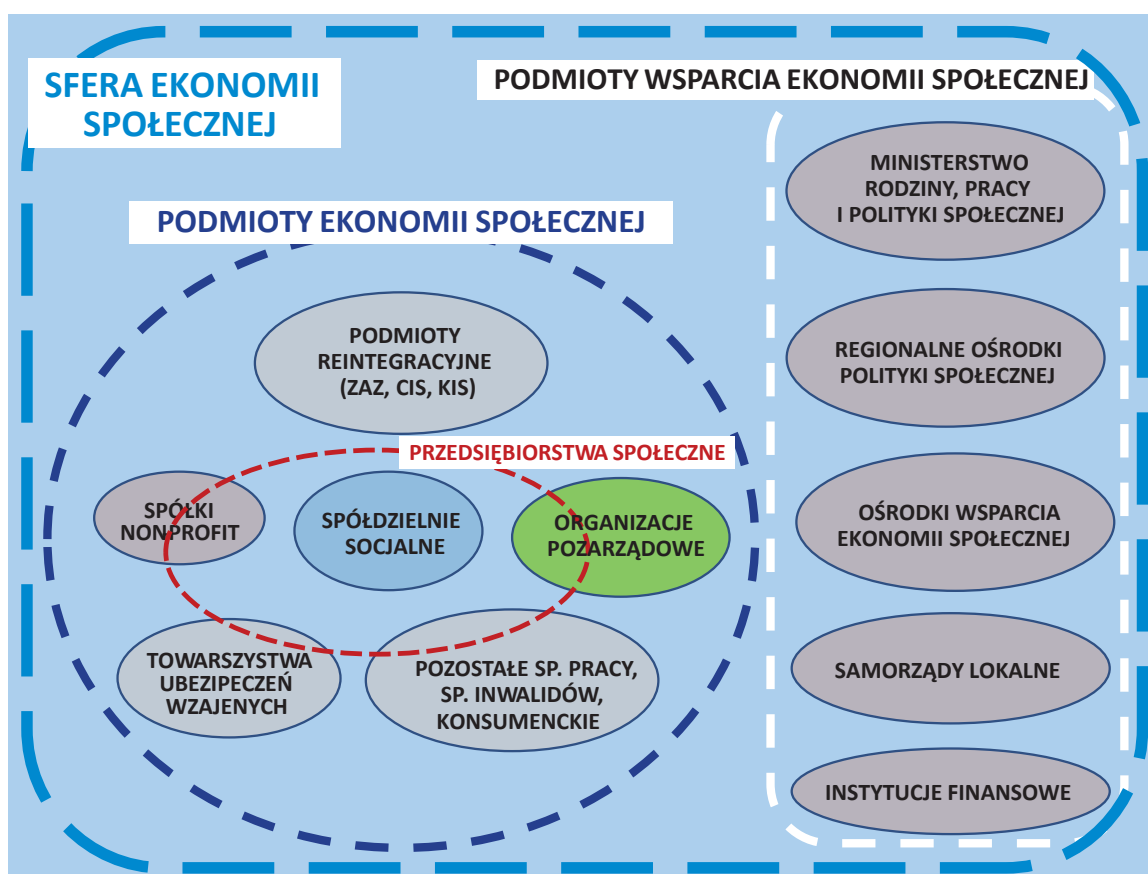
SFERA EKONOMII SPOŁECZNEJ

PODMIOTY WSPARCIA EKONOMII SPOŁECZNEJ

PODMIOTY EKONOMII SPOŁECZNEJ

PODMIOTY REINTEGRACYJNE (ZAZ, CIS, KIS)

PRZEDSIĘBIORSTWA SPOŁECZNE

SPÓŁKI NONPROFIT

SPÓŁDZIELNIE SOCJALNE

ORGANIZACJE POZARZĄDOWE

TOWARSZYSTWA UBEZIPECZEŃ WZAJENYCH

POZOSTAŁE SP. PRACY, SP. INWALIDÓW, KONSUMENCKIE

MINISTERSTWO RODZINY, PRACY I POLITYKI SPOŁECZNEJ

REGIONALNE OŚRODKI POLITYKI SPOŁECZNEJ

OŚRODKI WSPARCIA EKONOMII SPOŁECZNEJ

SAMORZĄDY LOKALNE

INSTYTUCJE FINANSOWE